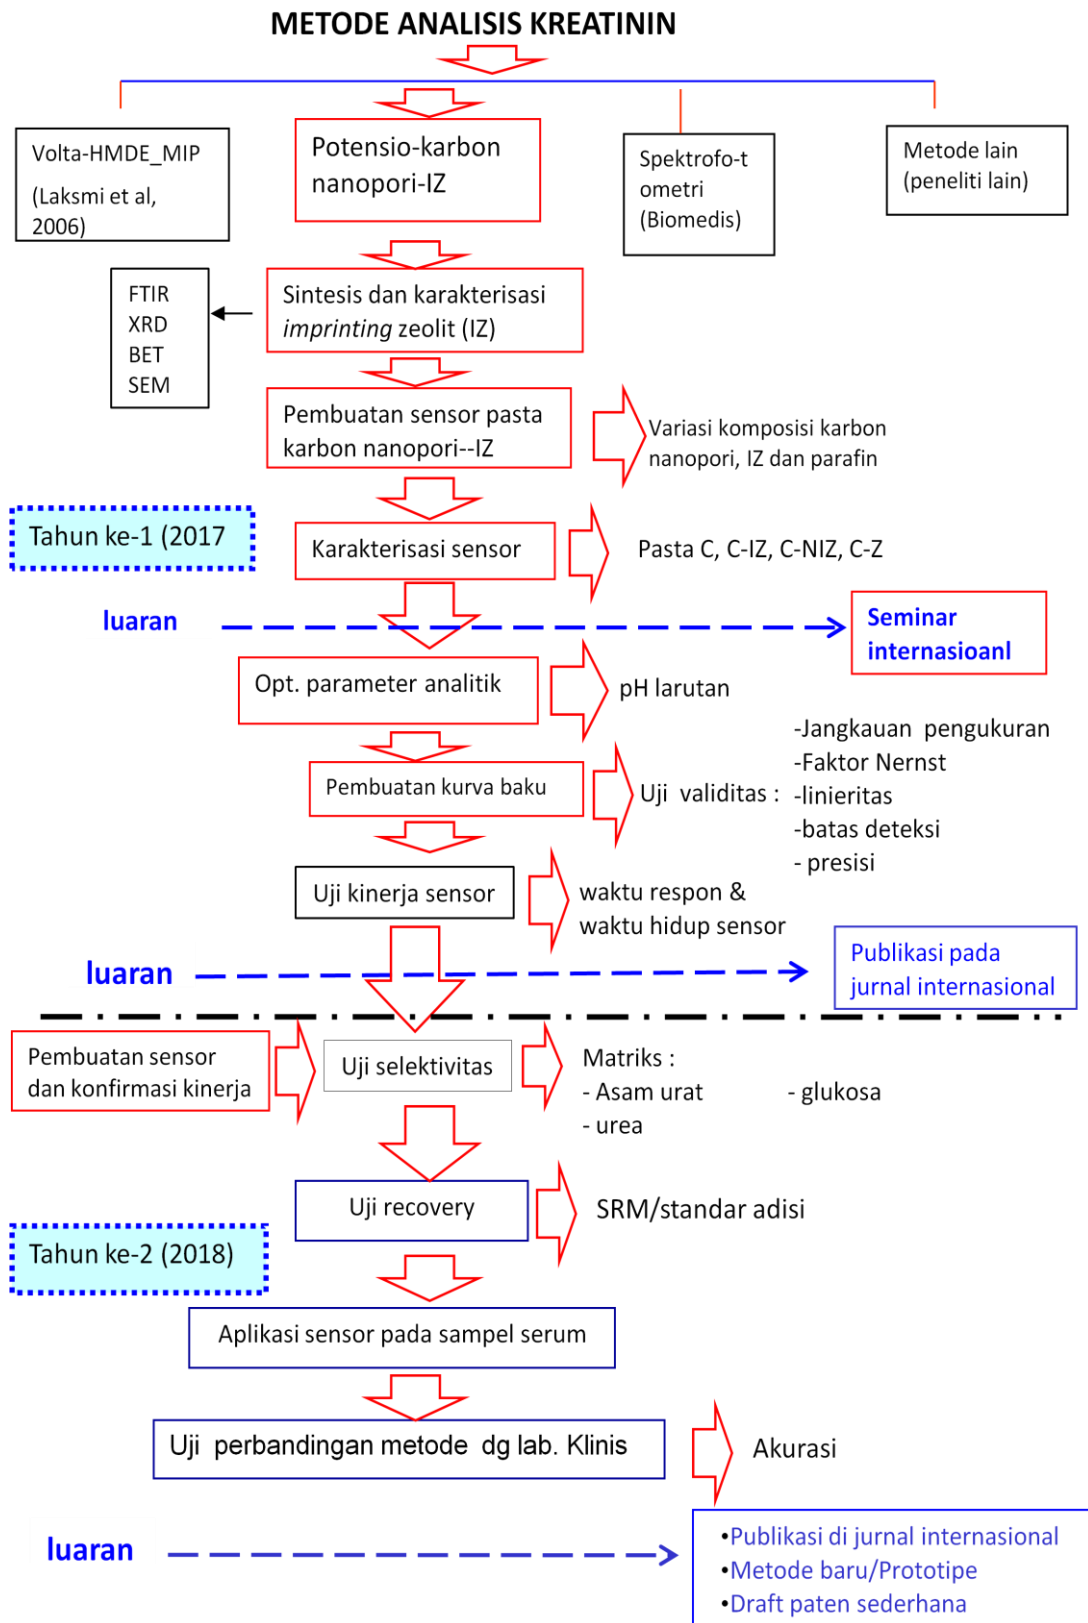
METODE ANALISIS KREATININ

Volta-HMDE_MIP (Laksmi et al, 2006)

Potensio-karbon nanopori-IZ

Spektrofo-tometri (Biomedis)

Metode lain (peneliti lain)

FTIR
XRD
BET
SEM

Sintesis dan karakterisasi *imprinting* zeolit (IZ)

Pembuatan sensor pasta karbon nanopori--IZ

Variasi komposisi karbon nanopori, IZ dan parafin

Tahun ke-1 (2017

Karakterisasi sensor

Pasta C, C-IZ, C-NIZ, C-Z

luaran

Seminar internasioanl

Opt. parameter analitik

pH larutan

Pembuatan kurva baku

Uji validitas :

-Jangkauan pengukuran
-Faktor Nernst
-linieritas
-batas deteksi
- presisi

Uji kinerja sensor

waktu respon & waktu hidup sensor

luaran

Publikasi pada jurnal internasional

Pembuatan sensor dan konfirmasi kinerja

Uji selektivitas

Matriks :
- Asam urat
- urea
- glukosa

Uji recovery

SRM/standar adisi

Tahun ke-2 (2018)

Aplikasi sensor pada sampel serum

Uji perbandingan metode dg lab. Klinis

Akurasi

luaran

•Publikasi di jurnal internasional
•Metode baru/Prototipe
•Draft paten sederhana